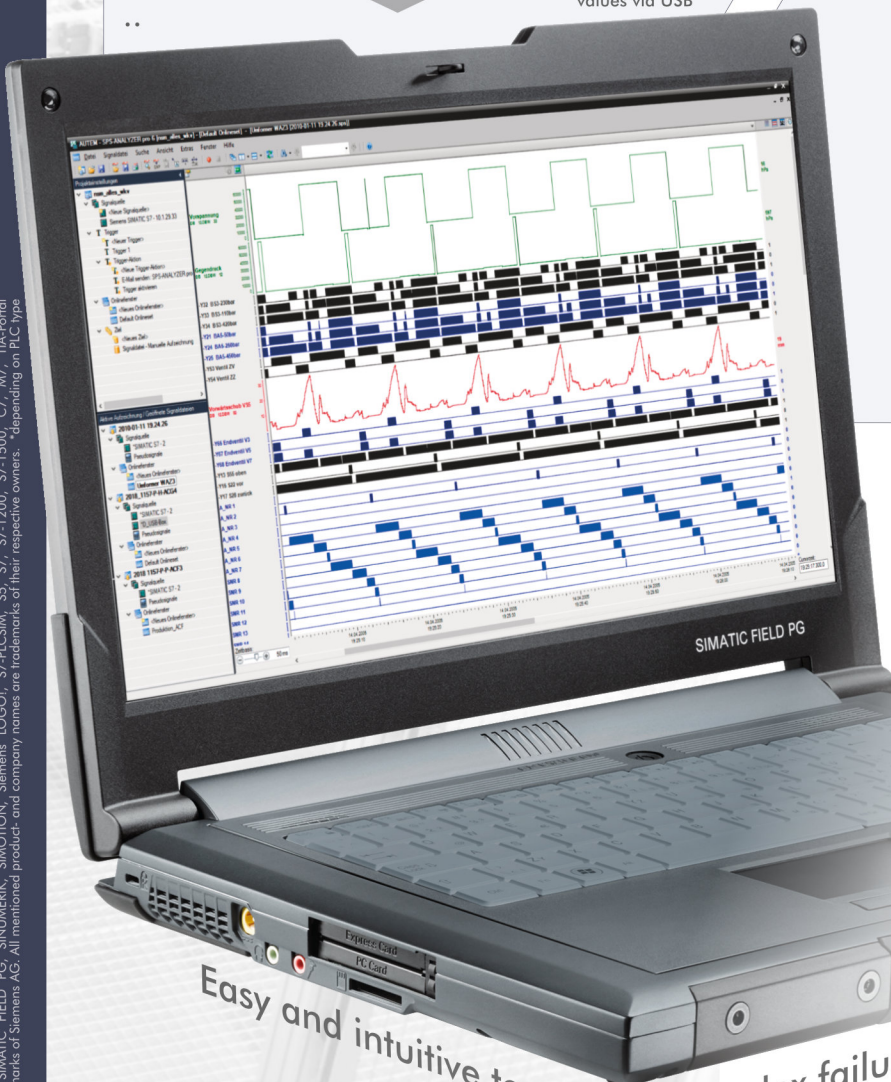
values via USB

SIMATIC FIELD PG, SINUMERIK, SIMOTION, Siemens LOGO!, S7-PLCSIM, S5, S7, S7-1200, S7-1500, C7, M7, TIA-Portal marks of Siemens AG. All mentioned product- and company names are trademarks of their respective owners. *depending on PLC type

AUTEM - SPS-ANALYZER pro 6 - [Default Ordnerset] - [Unbenannt WAZ3 (2018-01-11 19.24.26.vpm)]

Datei Signaltabelle Suche Ansicht Extras Fenster Hilfe

Projekteinstellungen

Signalquelle

<Neue Signalquelle>

Siemens SIMATIC S7 - 10.1.29.53

Trigger

<Neuer Trigger>

Trigger 1

Trigger-Aktion

<Neue Trigger-Aktion>

Trigger aktivieren

Ordnerfenster

<Neues Ordnerfenster>

Default Ordnerset

Ziel

<Neues Ziel>

Signaldatei : Manuelle Aufzeichnung

Aktive Aufzeichnung / Geöffnete Signaldateien

2018-01-11 19.24.26

Signalquelle

SIMATIC S7 - 2

Pseudosignale

Ordnerfenster

<Neues Ordnerfenster>

Unbenannt WAZ3

Produktion_ACF

SIMATIC FIELD PG

ExpressCard

PC Card

Easy and intuitive to

x failu